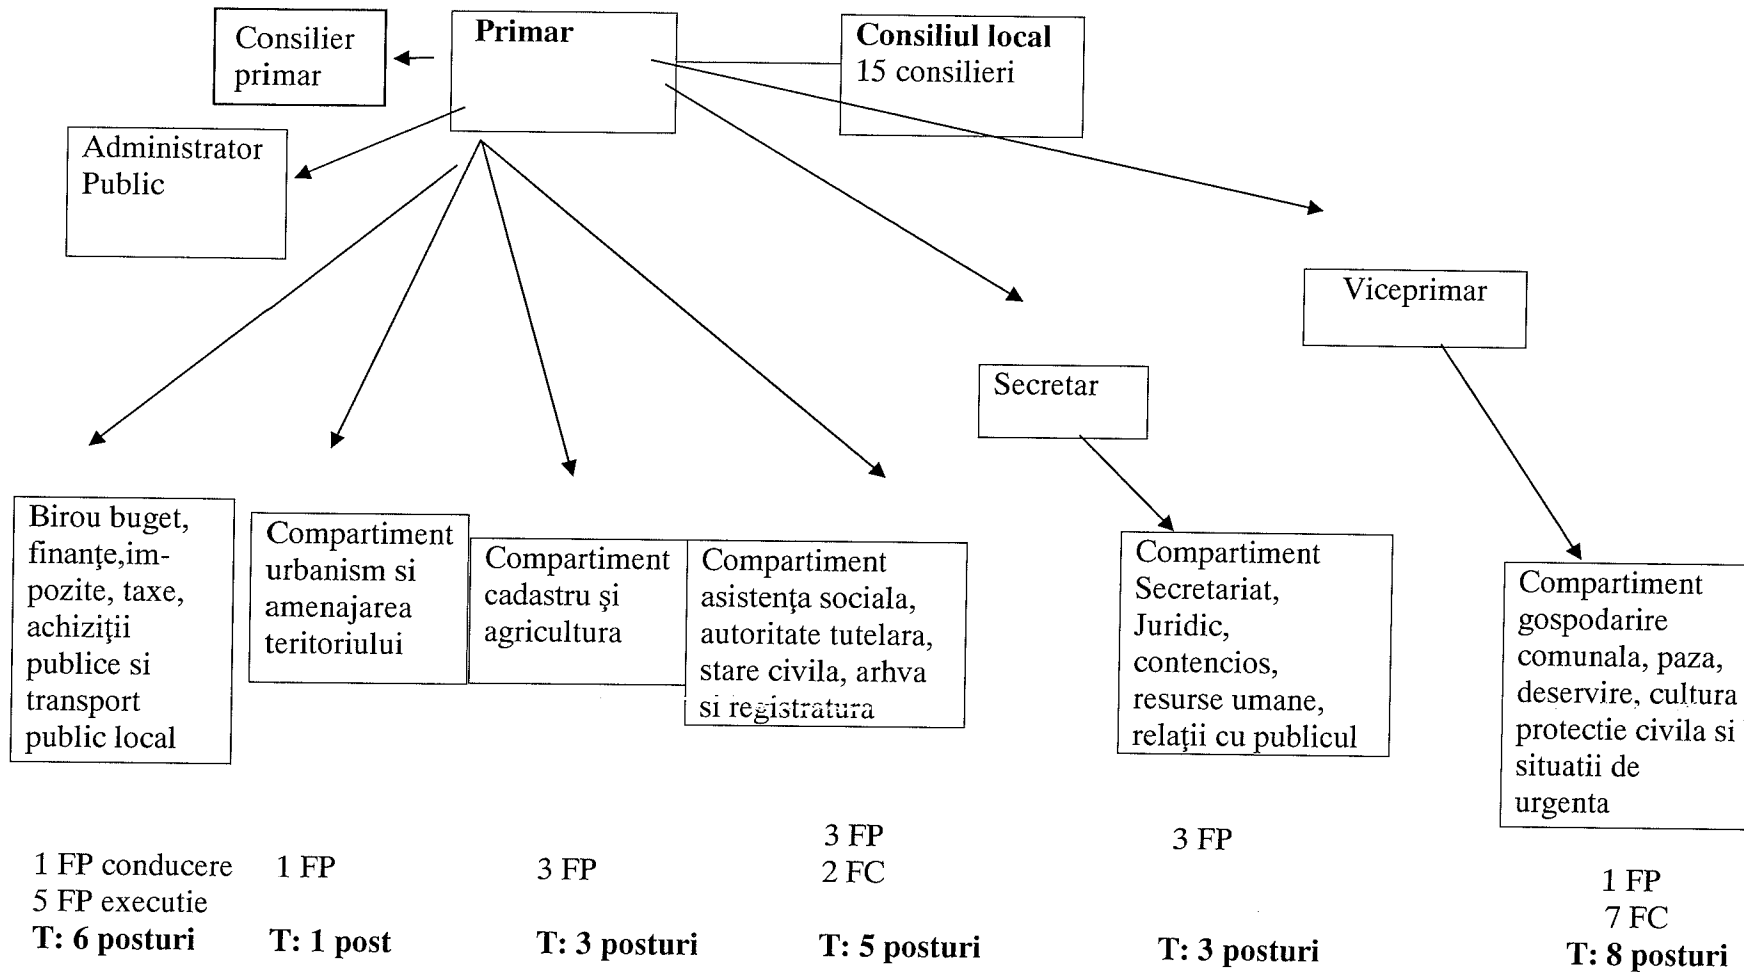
Consilier primar

Primar

Consiliul local
15 consilieri

Administrator Public

Viceprimar

Secretar

Birou buget, finanţe,impozite, taxe, achiziţii publice si transport public local

Compartiment urbanism si amenajarea teritoriului

Compartiment cadastru şi agricultura

Compartiment asistenţa sociala, autoritate tutelara, stare civila, arhva si registratura

Compartiment Secretariat, Juridic, contencios, resurse umane, relaţii cu publicul

Compartiment gospodarire comunala, paza, deservire, cultura protectie civila si situatii de urgenta

1 FP conducere
5 FP executie
T: 6 posturi

1 FP
T: 1 post

3 FP
T: 3 posturi

3 FP
2 FC
T: 5 posturi

3 FP
T: 3 posturi

1 FP
7 FC
T: 8 posturi